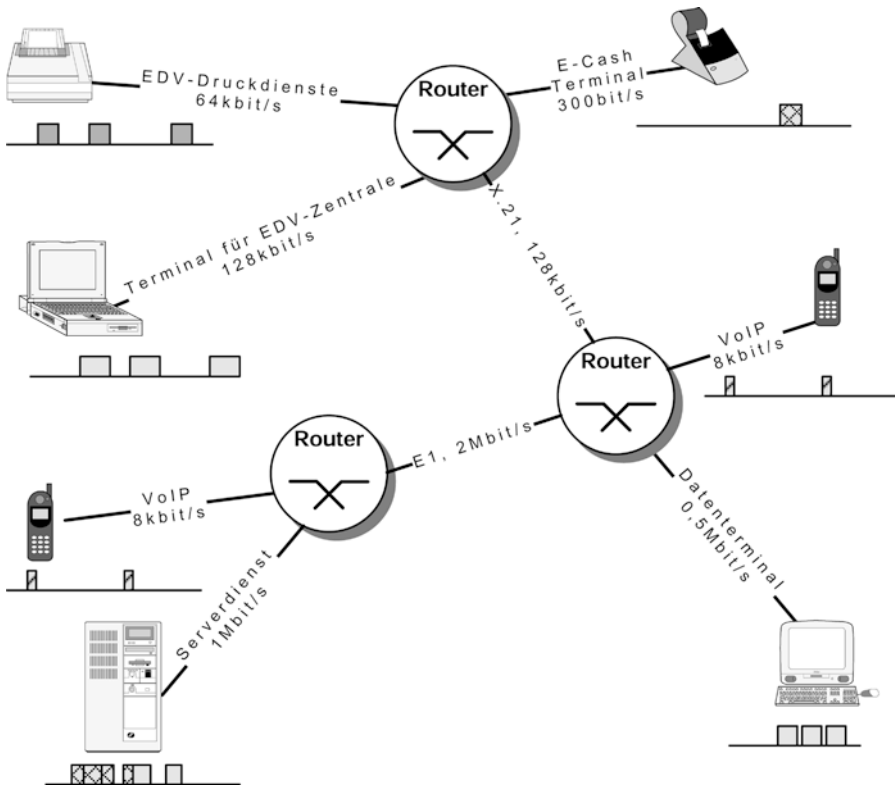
EDV-Druckdienste
64kbit/s

Router

E-Cash
Terminal
300bit/s

Terminal für EDV-Zentrale
128kbit/s

X.21, 128kbit/s

Router

VoIP
8kbit/s

Router

E1, 2Mbit/s

VoIP
8kbit/s

Datenterminal
0,5Mbit/s

Serverdienst
1Mbit/s